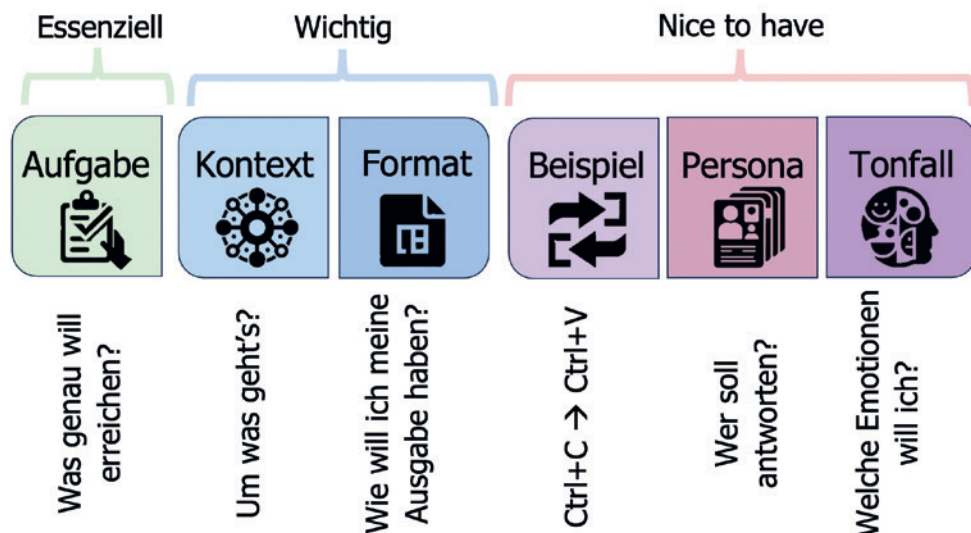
Essenziell

Wichtig

Nice to have

Aufgabe

Kontext

Format

Beispiel

Persona

Tonfall

Was genau will erreichen?

Um was geht's?

Wie will ich meine Ausgabe haben?

Ctrl+C → Ctrl+V

Wer soll antworten?

Welche Emotionen will ich?